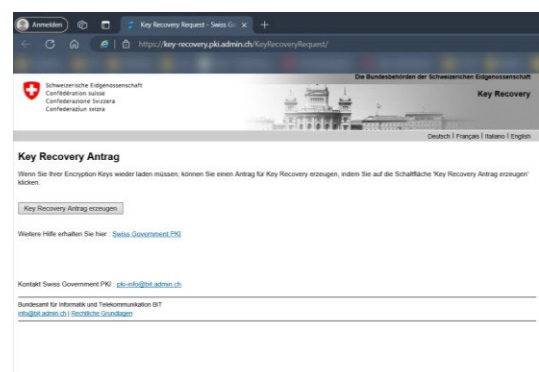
Anmelden

Key Recovery Request - Swiss Go

https://key-recovery.pki.admin.ch/KeyRecoveryRequest/

Schweizerische Eidgenossenschaft
Confédération suisse
Confederazione Svizzera
Confederaziun svizra

Die Bundesbehörden der Schweizerischen Eidgenossenschaft

Key Recovery

Deutsch | Français | Italiano | English

Key Recovery Antrag

Wenn Sie Ihrer Encryption Keys wieder laden müssen, können Sie einen Antrag für Key Recovery erzeugen, indem Sie auf die Schaltfläche 'Key Recovery Antrag erzeugen' klicken.

Key Recovery Antrag erzeugen

Weitere Hilfe erhalten Sie hier: Swiss Government PKI

Kontakt Swiss Government PKI : pki-info@bit.admin.ch

Bundesamt für Informatik und Telekommunikation BIT
info@bit.admin.ch | Rechtliche Grundlagen